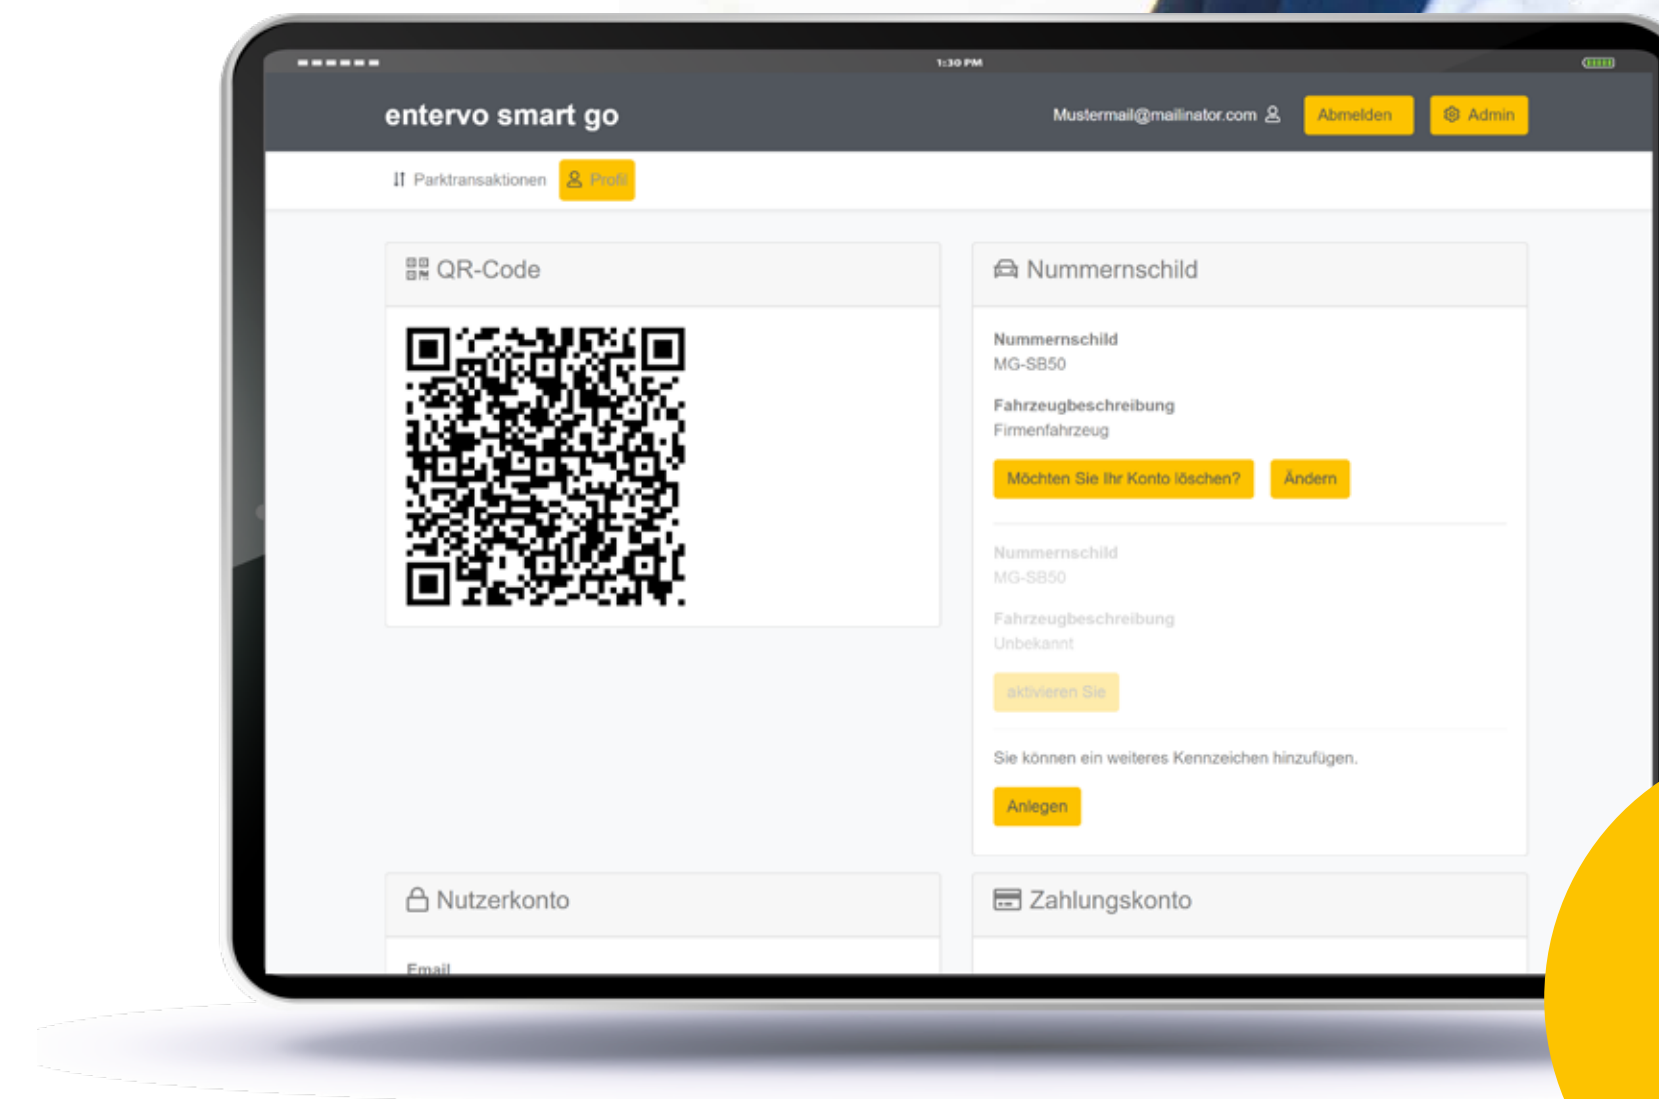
1:30 PM

entervo smart go

Mustermail@mailinator.com

Abmelden

Admin

Parktransaktionen

Profil

QR-Code

Nummernschild

Nummernschild
MG-SB50

Fahrzeugbeschreibung
Firmenfahrzeug

Möchten Sie Ihr Konto löschen?

Ändern

Nummernschild
MG-SB50

Fahrzeugbeschreibung
Unbekannt

aktivieren Sie

Sie können ein weiteres Kennzeichen hinzufügen.

Anlegen

Nutzerkonto

Email

Zahlungskonto